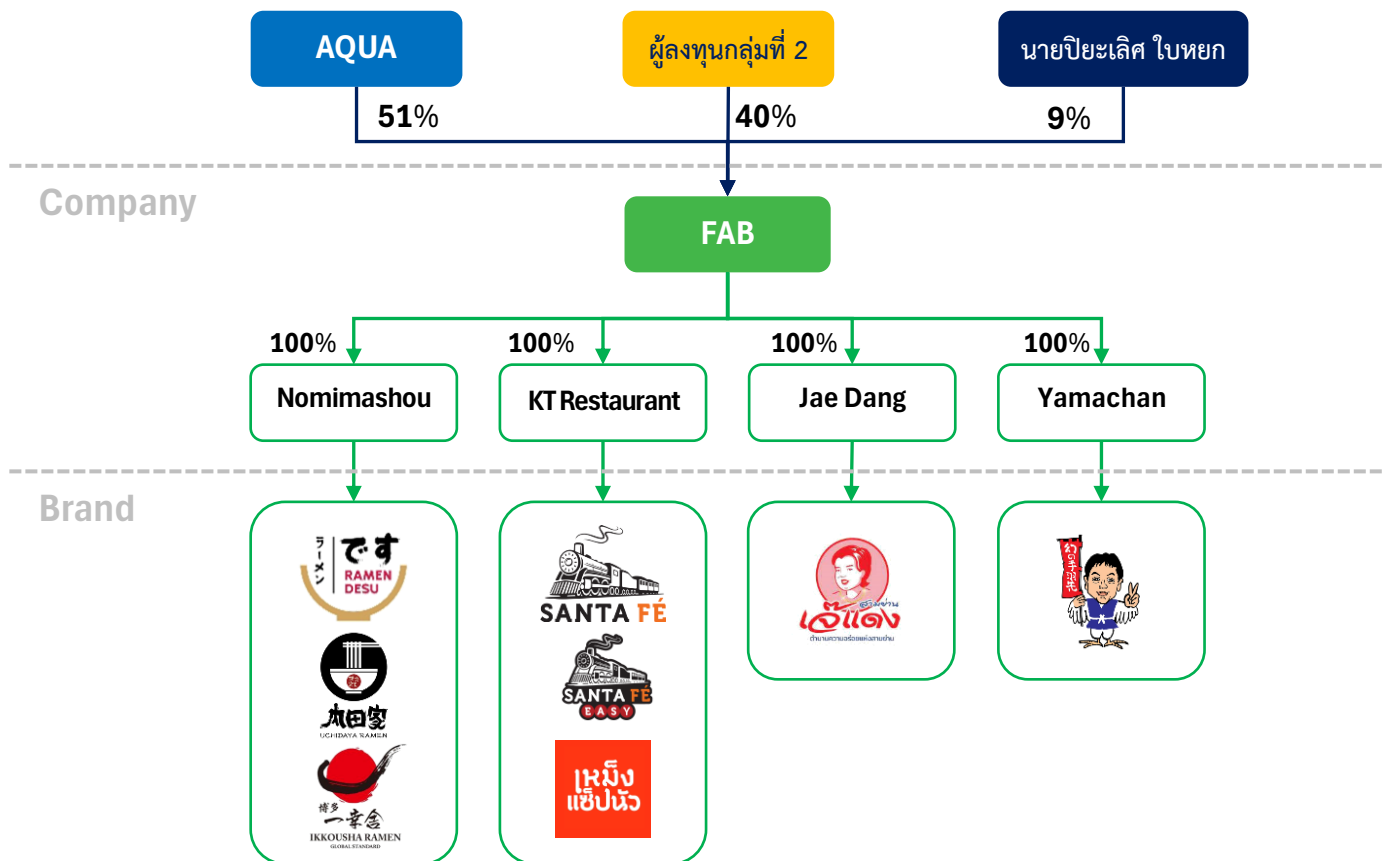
AQUA

ผู้ลงทุนกลุ่มที่ 2

นายปิยะเลิศ ใบหยก

51%

40%

9%

Company

FAB

100%

100%

100%

100%

Nomimashou

KT Restaurant

Jae Dang

Yamachan

Brand

ラーメン です RAMEN DESU

内田家 UCHIDAYA RAMEN

博多 一幸舎 IKKOUSHA RAMEN GLOBAL STANDARD

SANTA FÉ

SANTA FÉ EASY

เหม็ง แซ่บนัว

เจ๊แดง

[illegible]